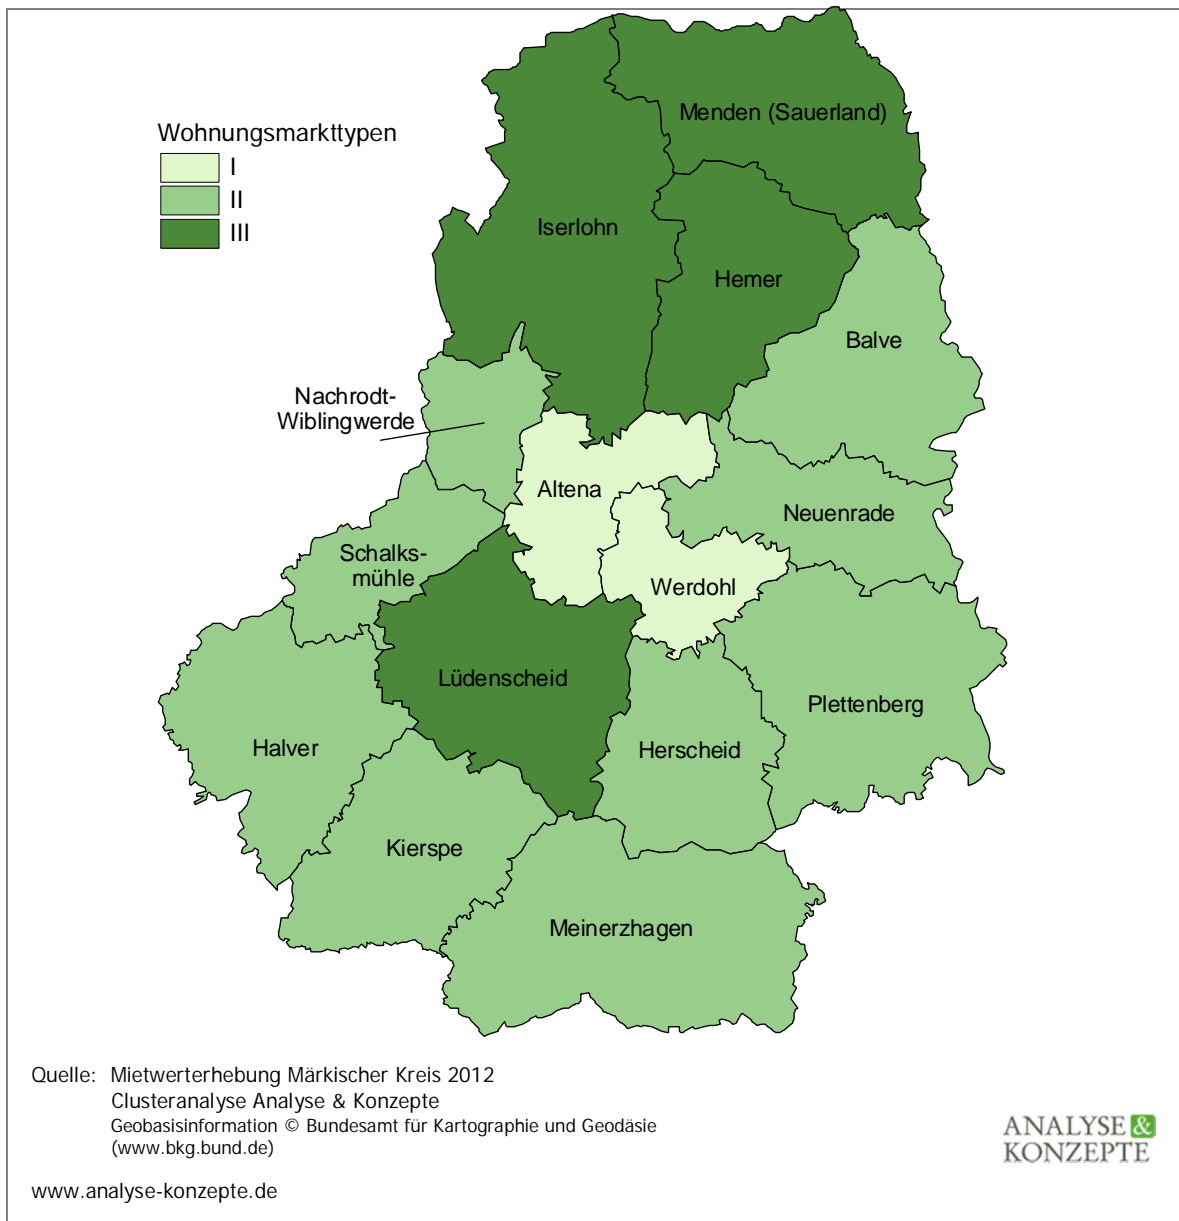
Wohnungsmarkttypen
I
II
III

Menden (Sauerland)
Iserlohn
Hemer
Balve
Nachrodt-Wiblingwerde
Altena
Neuenrade
Schalksmühle
Werdohl
Lüdenscheid
Plettenberg
Halver
Herscheid
Kierspe
Meinerzhagen

Quelle: Mietwerterhebung Märkischer Kreis 2012
Clusteranalyse Analyse & Konzepte
Geobasisinformation © Bundesamt für Kartographie und Geodäsie (www.bkg.bund.de)

ANALYSE & KONZEPTE

www.analyse-konzepte.de